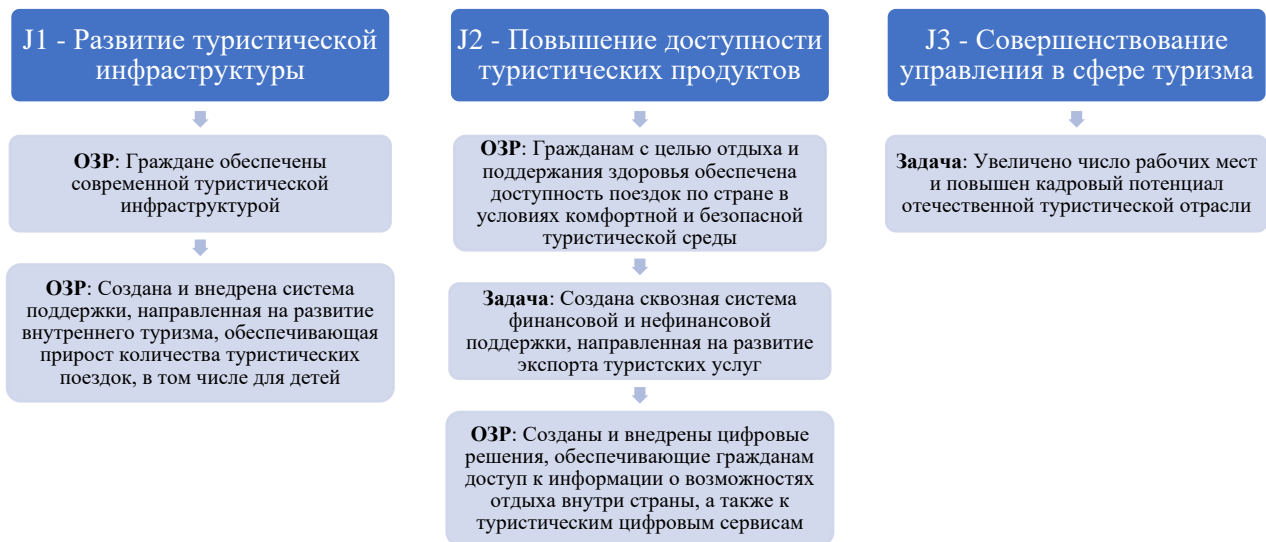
J1 - Развитие туристической инфраструктуры

**ОЗР**: Граждане обеспечены современной туристической инфраструктурой

**ОЗР**: Создана и внедрена система поддержки, направленная на развитие внутреннего туризма, обеспечивающая прирост количества туристических поездок, в том числе для детей

J2 - Повышение доступности туристических продуктов

**ОЗР**: Гражданам с целью отдыха и поддержания здоровья обеспечена доступность поездок по стране в условиях комфортной и безопасной туристической среды

**Задача**: Создана сквозная система финансовой и нефинансовой поддержки, направленная на развитие экспорта туристских услуг

**ОЗР**: Созданы и внедрены цифровые решения, обеспечивающие гражданам доступ к информации о возможностях отдыха внутри страны, а также к туристическим цифровым сервисам

J3 - Совершенствование управления в сфере туризма

**Задача**: Увеличено число рабочих мест и повышен кадровый потенциал отечественной туристической отрасли